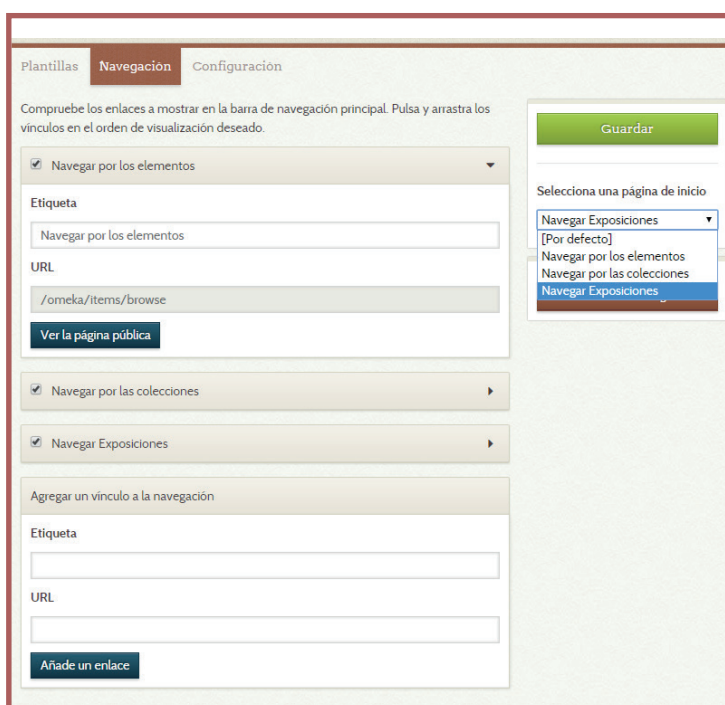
Plantillas Navegación Configuración

Compruebe los enlaces a mostrar en la barra de navegación principal. Pulsa y arrastra los vínculos en el orden de visualización deseado.

Navegar por los elementos

Etiqueta

Navegar por los elementos

URL

/omeka/items/browse

Ver la página pública

Navegar por las colecciones

Navegar Exposiciones

Agregar un vínculo a la navegación

Etiqueta

URL

Añade un enlace

Guardar

Selecciona una página de inicio

Navegar Exposiciones

[Por defecto]
Navegar por los elementos
Navegar por las colecciones
Navegar Exposiciones